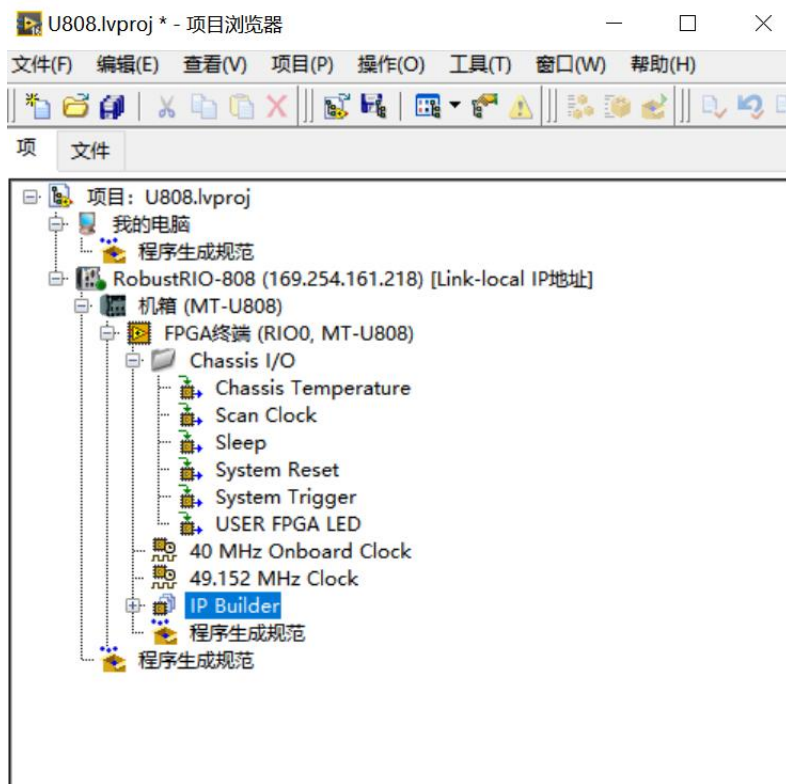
U808.lvproj * - 项目浏览器

文件(F) 编辑(E) 查看(V) 项目(P) 操作(O) 工具(T) 窗口(W) 帮助(H)

项 文件

项目：U808.lvproj
我的电脑
程序生成规范
RobustRIO-808 (169.254.161.218) [Link-local IP地址]
机箱 (MT-U808)
FPGA终端 (RIO0, MT-U808)
Chassis I/O
Chassis Temperature
Scan Clock
Sleep
System Reset
System Trigger
USER FPGA LED
40 MHz Onboard Clock
49.152 MHz Clock
IP Builder
程序生成规范
程序生成规范